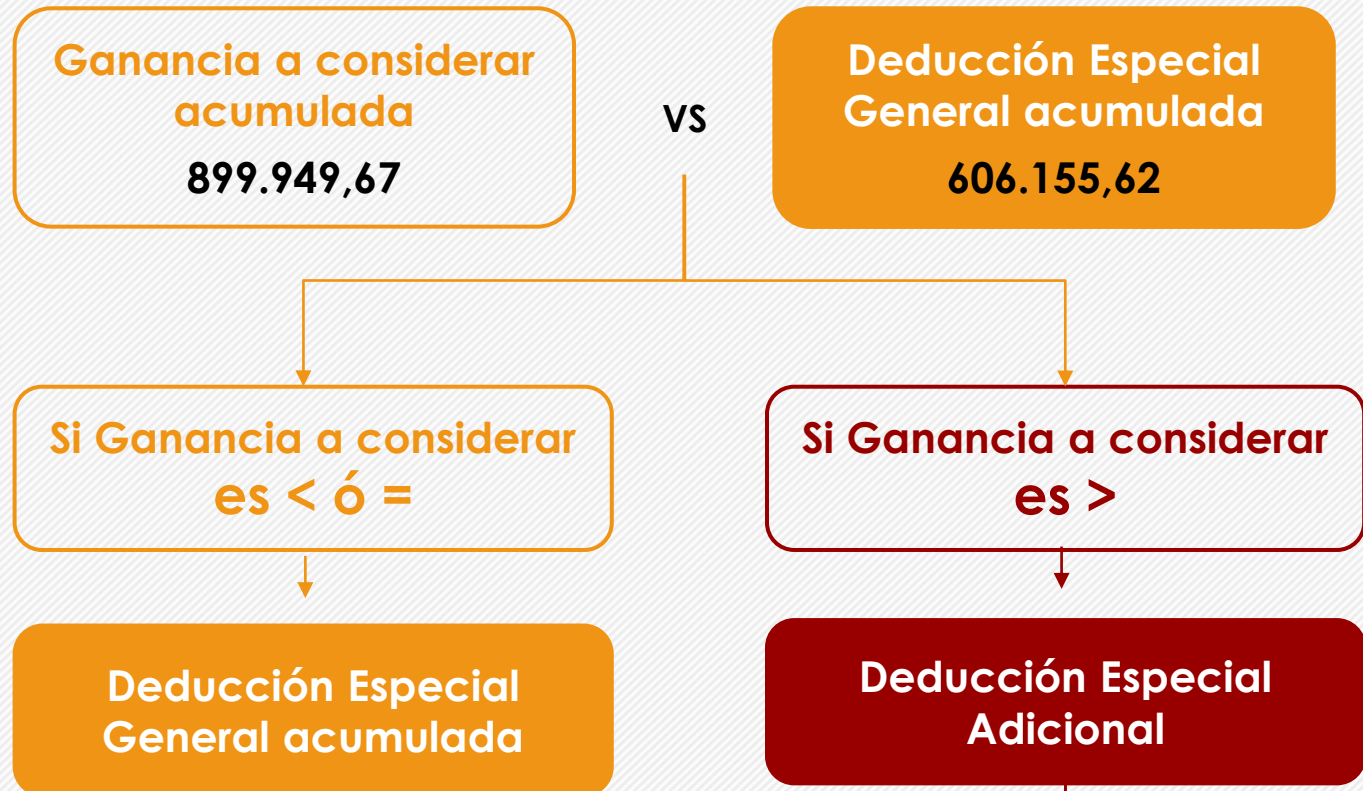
Ganancia a considerar acumulada
899.949,67

VS

Deducción Especial General acumulada
606.155,62

Si Ganancia a considerar es < ó =

Si Ganancia a considerar es >

Deducción Especial General acumulada

Deducción Especial Adicional